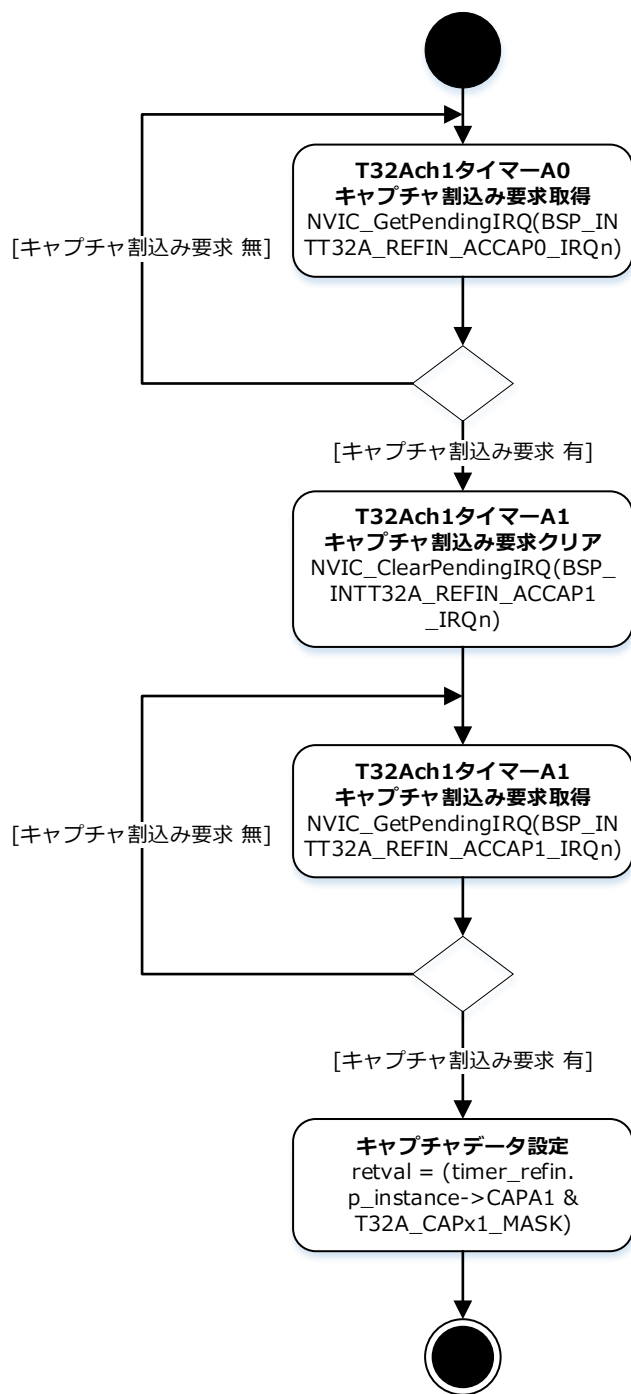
T32Ach1タイマーA0
キャプチャ割込み要求取得
NVIC_GetPendingIRQ(BSP_INTT32A_REFIN_ACCAP0_IRQn)

[キャプチャ割込み要求 無]

[キャプチャ割込み要求 有]

T32Ach1タイマーA1
キャプチャ割込み要求クリア
NVIC_ClearPendingIRQ(BSP_INTT32A_REFIN_ACCAP1_IRQn)

T32Ach1タイマーA1
キャプチャ割込み要求取得
NVIC_GetPendingIRQ(BSP_INTT32A_REFIN_ACCAP1_IRQn)

[キャプチャ割込み要求 無]

[キャプチャ割込み要求 有]

キャプチャデータ設定
retval = (timer_refin.p_instance->CAPA1 & T32A_CAPx1_MASK)